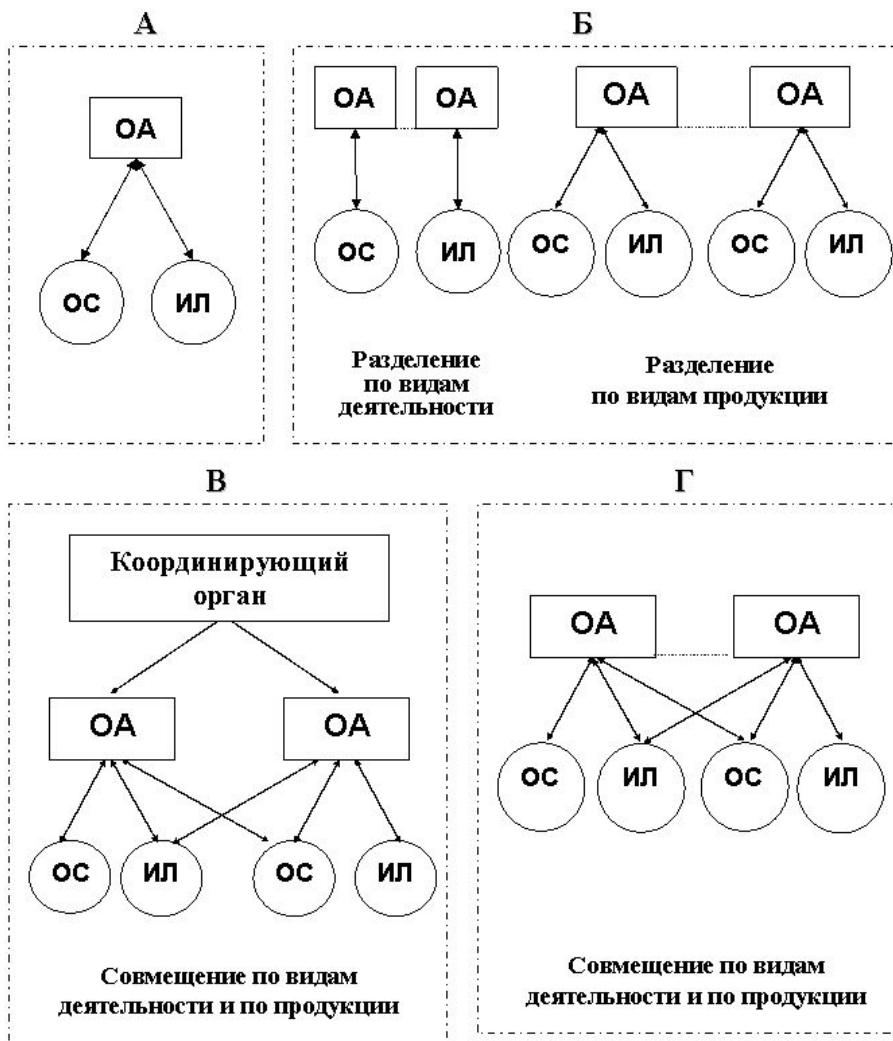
А

ОА

ОС

ИЛ

Б

ОА

ОА

ОС

ИЛ

Разделение по видам деятельности

ОА

ОА

ОС

ИЛ

ОС

ИЛ

Разделение по видам продукции

В

Координирующий орган

ОА

ОА

ОС

ИЛ

ОС

ИЛ

Совмещение по видам деятельности и по продукции

Г

ОА

ОА

ОС

ИЛ

ОС

ИЛ

Совмещение по видам деятельности и по продукции